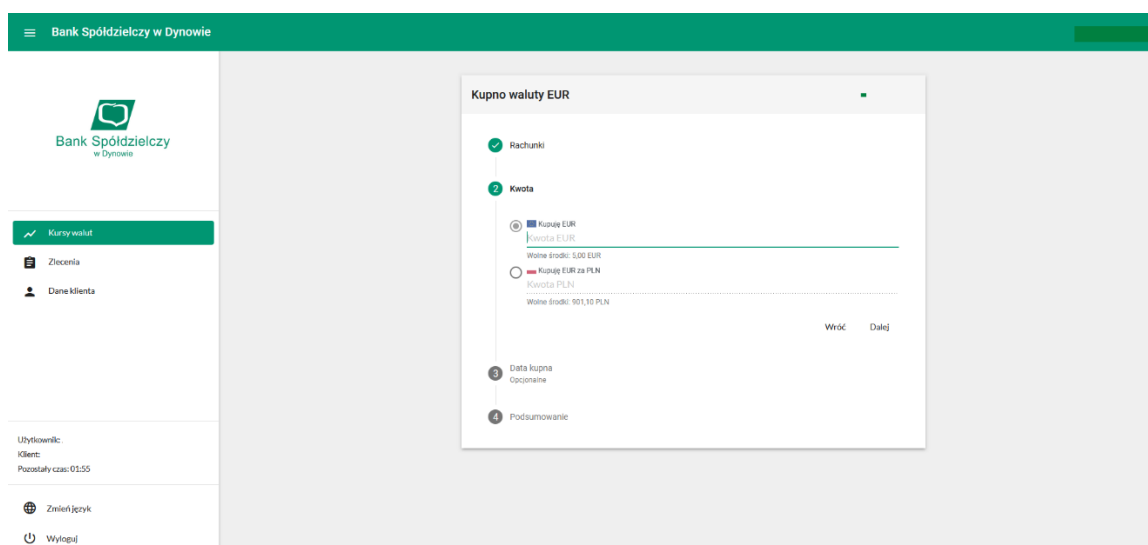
Bank Spółdzielczy w Dynowie

Bank Spółdzielczy
w Dynowie

Kursy walut
Zlecenia
Dane klienta

Użytkownik:
Klient:
Pozostały czas: 01:55

Zmień język
Wyloguj

Kupno waluty EUR

Rachunki

2 Kwota

Kupuję EUR
Kwota EUR
Wolne środki: 5,00 EUR

Kupuję EUR za PLN
Kwota PLN
Wolne środki: 901,10 PLN

Wróć Dalej

3 Data kupna
Opcjonalne

4 Podsumowanie